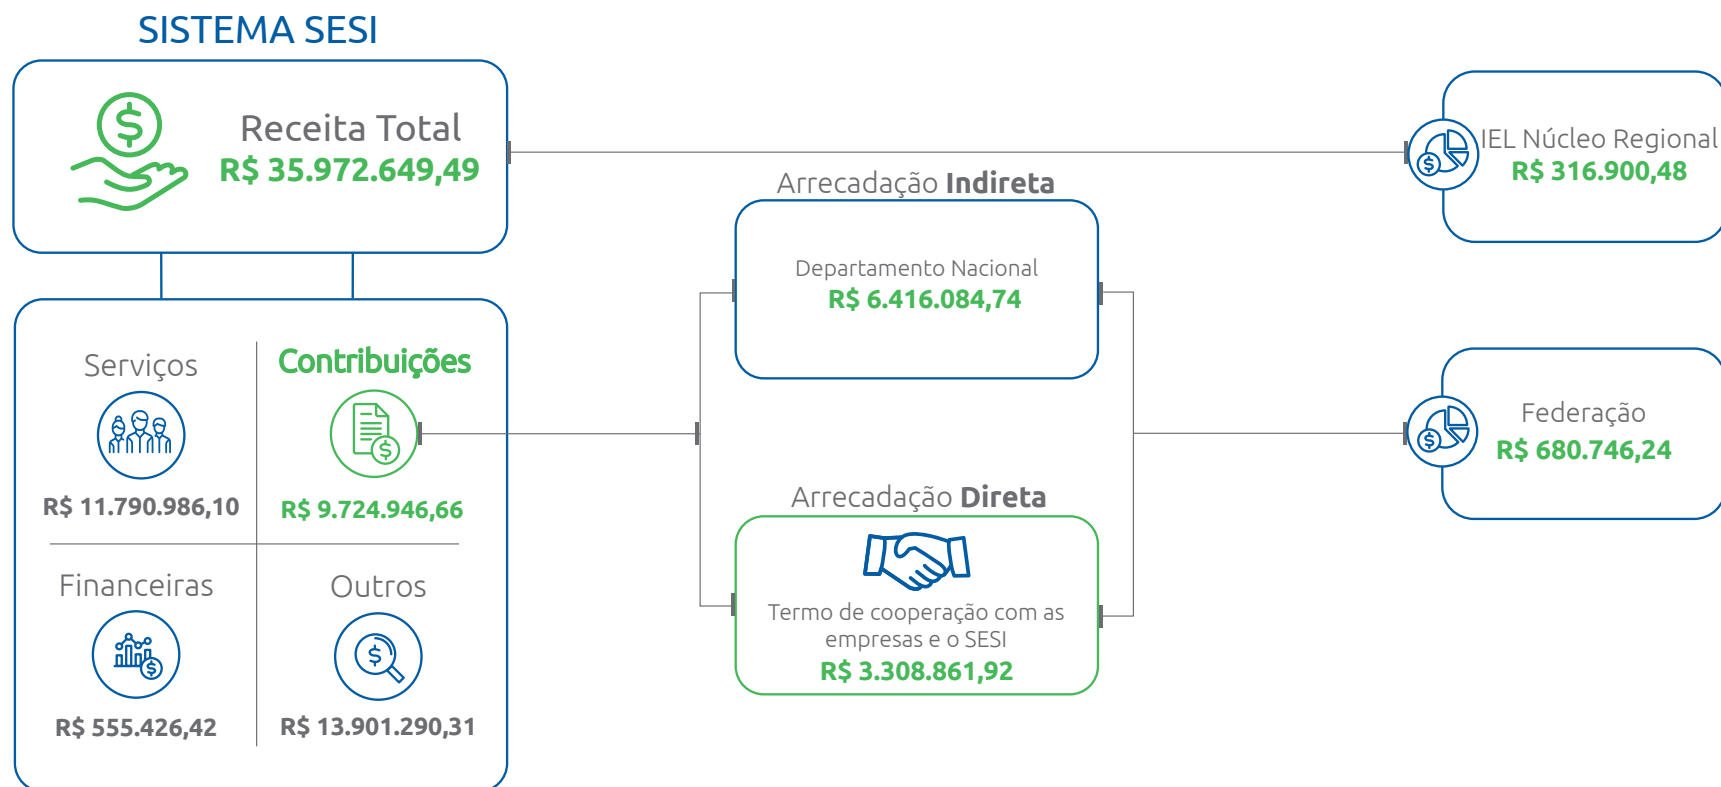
SISTEMA SESI

Receita Total
R$ 35.972.649,49

Serviços
R$ 11.790.986,10

Contribuições
R$ 9.724.946,66

Financeiras
R$ 555.426,42

Outros
R$ 13.901.290,31

Arrecadação Indireta

Departamento Nacional
R$ 6.416.084,74

Arrecadação Direta

Termo de cooperação com as empresas e o SESI
R$ 3.308.861,92

IEL Núcleo Regional
R$ 316.900,48

Federação
R$ 680.746,24